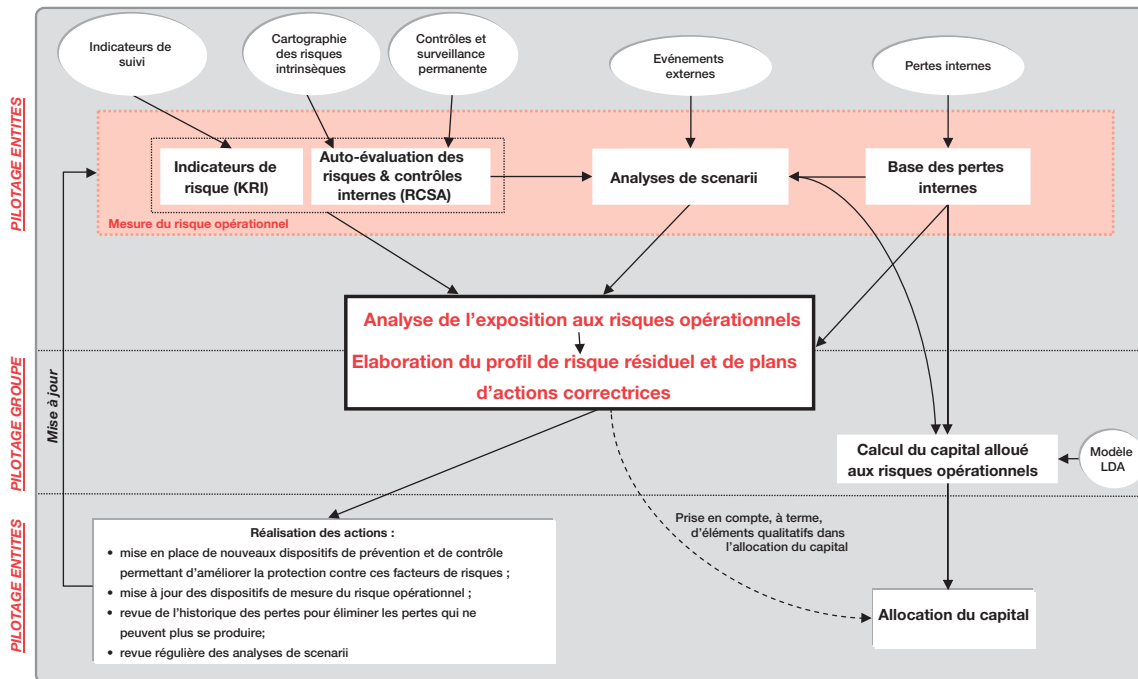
PILOTAGE ENTITES

Indicateurs de suivi

Cartographie des risques intrinsèques

Contrôles et surveillance permanente

Evénements externes

Pertes internes

Indicateurs de risque (KRI)

Auto-évaluation des risques & contrôles internes (RCSA)

Analyses de scenarii

Base des pertes internes

Mesure du risque opérationnel

PILOTAGE GROUPE

Mise à jour

Analyse de l'exposition aux risques opérationnels

Elaboration du profil de risque résiduel et de plans d'actions correctrices

Calcul du capital alloué aux risques opérationnels

Modèle LDA

PILOTAGE ENTITES

Prise en compte, à terme, d'éléments qualitatifs dans l'allocation du capital

Réalisation des actions :
• mise en place de nouveaux dispositifs de prévention et de contrôle permettant d'améliorer la protection contre ces facteurs de risques ;
• mise à jour des dispositifs de mesure du risque opérationnel ;
• revue de l'historique des pertes pour éliminer les pertes qui ne peuvent plus se produire;
• revue régulière des analyses de scenarii

Allocation du capital